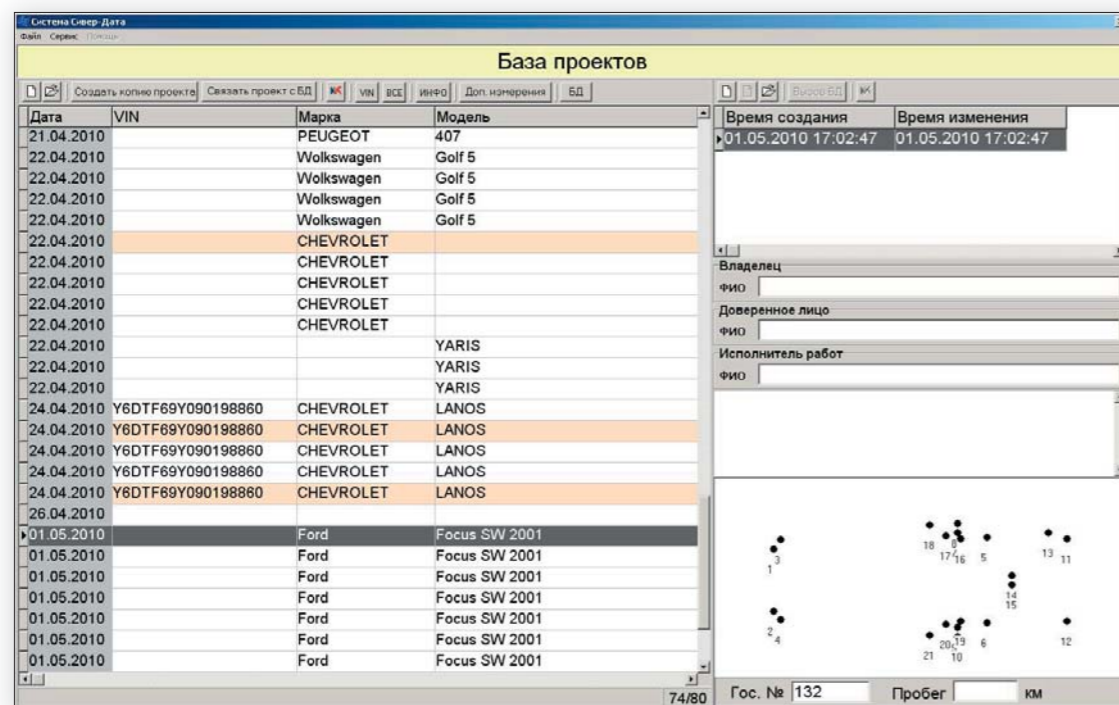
Система Сивер-Дата
Файл Сервис Помощь

База проектов

Создать копию проекта | Связать проект с БД | VIN | ВСЕ | ИНФО | Доп. измерения | БД

| Дата | VIN | Марка | Модель |
|---|---|---|---|
| 21.04.2010 | | PEUGEOT | 407 |
| 22.04.2010 | | Wolkswagen | Golf 5 |
| 22.04.2010 | | Wolkswagen | Golf 5 |
| 22.04.2010 | | Wolkswagen | Golf 5 |
| 22.04.2010 | | Wolkswagen | Golf 5 |
| 22.04.2010 | | CHEVROLET | |
| 22.04.2010 | | CHEVROLET | |
| 22.04.2010 | | CHEVROLET | |
| 22.04.2010 | | CHEVROLET | |
| 22.04.2010 | | CHEVROLET | |
| 22.04.2010 | | | YARIS |
| 22.04.2010 | | | YARIS |
| 22.04.2010 | | | YARIS |
| 24.04.2010 | Y6DTF69Y090198860 | CHEVROLET | LANOS |
| 24.04.2010 | Y6DTF69Y090198860 | CHEVROLET | LANOS |
| 24.04.2010 | Y6DTF69Y090198860 | CHEVROLET | LANOS |
| 24.04.2010 | Y6DTF69Y090198860 | CHEVROLET | LANOS |
| 24.04.2010 | Y6DTF69Y090198860 | CHEVROLET | LANOS |
| 26.04.2010 | | | |
| 01.05.2010 | | Ford | Focus SW 2001 |
| 01.05.2010 | | Ford | Focus SW 2001 |
| 01.05.2010 | | Ford | Focus SW 2001 |
| 01.05.2010 | | Ford | Focus SW 2001 |
| 01.05.2010 | | Ford | Focus SW 2001 |
| 01.05.2010 | | Ford | Focus SW 2001 |
| 01.05.2010 | | Ford | Focus SW 2001 |

74/80

Вызов БД

| Время создания | Время изменения |
|---|---|
| 01.05.2010 17:02:47 | 01.05.2010 17:02:47 |

Владелец
ФИО
Доверенное лицо
ФИО
Исполнитель работ
ФИО

18 8 17 16 5 13 11 1 3 14 15 2 4 20 19 6 12 21 10

Гос. № 132 Пробег км